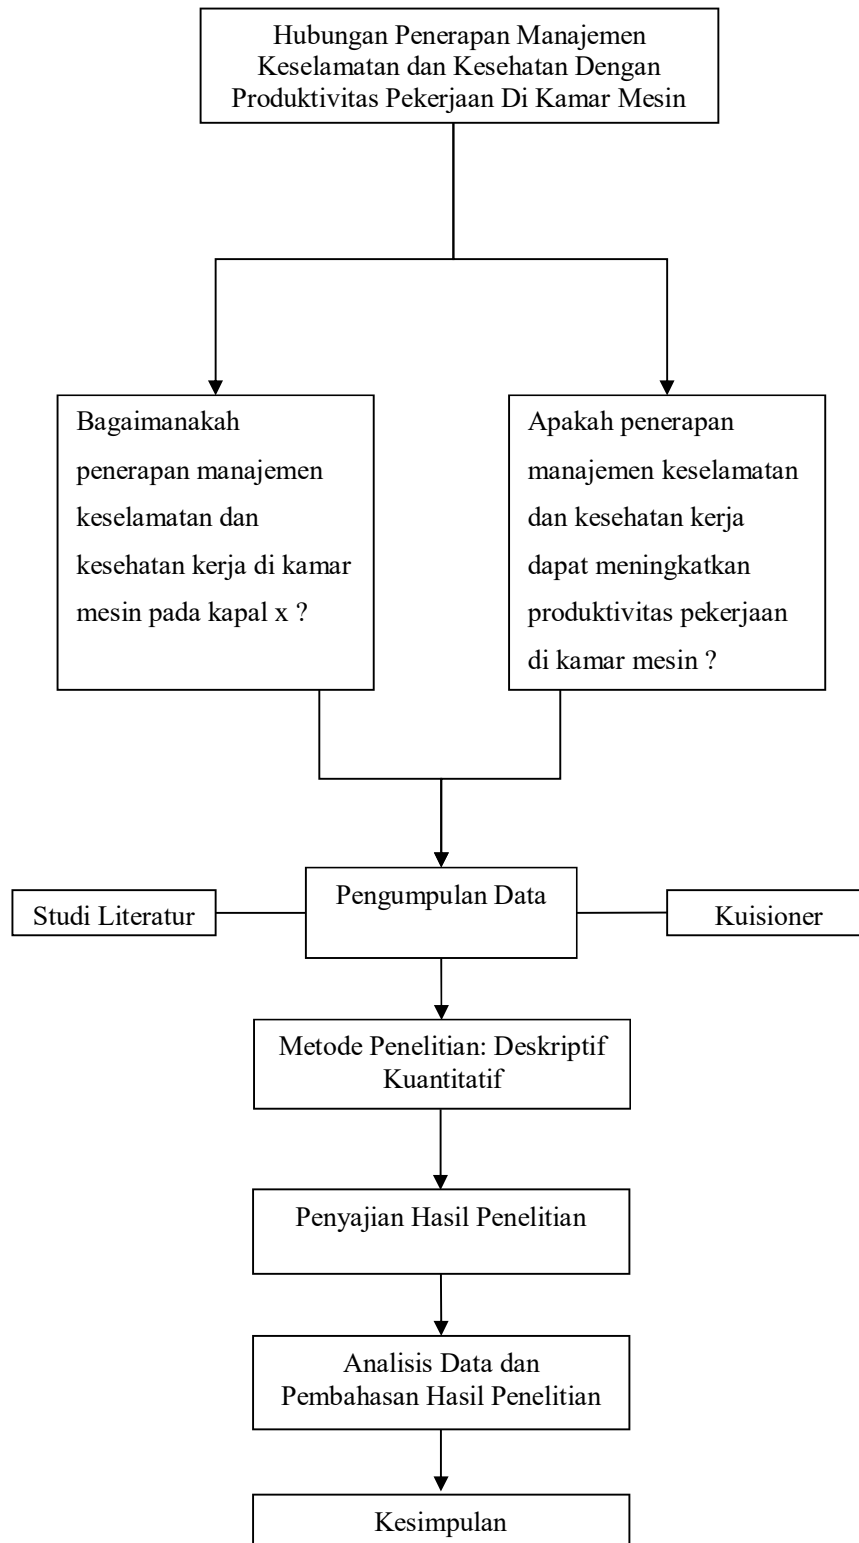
Hubungan Penerapan Manajemen Keselamatan dan Kesehatan Dengan Produktivitas Pekerjaan Di Kamar Mesin

Bagaimanakah penerapan manajemen keselamatan dan kesehatan kerja di kamar mesin pada kapal x ?

Apakah penerapan manajemen keselamatan dan kesehatan kerja dapat meningkatkan produktivitas pekerjaan di kamar mesin ?

Studi Literatur

Pengumpulan Data

Kuisioner

Metode Penelitian: Deskriptif Kuantitatif

Penyajian Hasil Penelitian

Analisis Data dan Pembahasan Hasil Penelitian

Kesimpulan